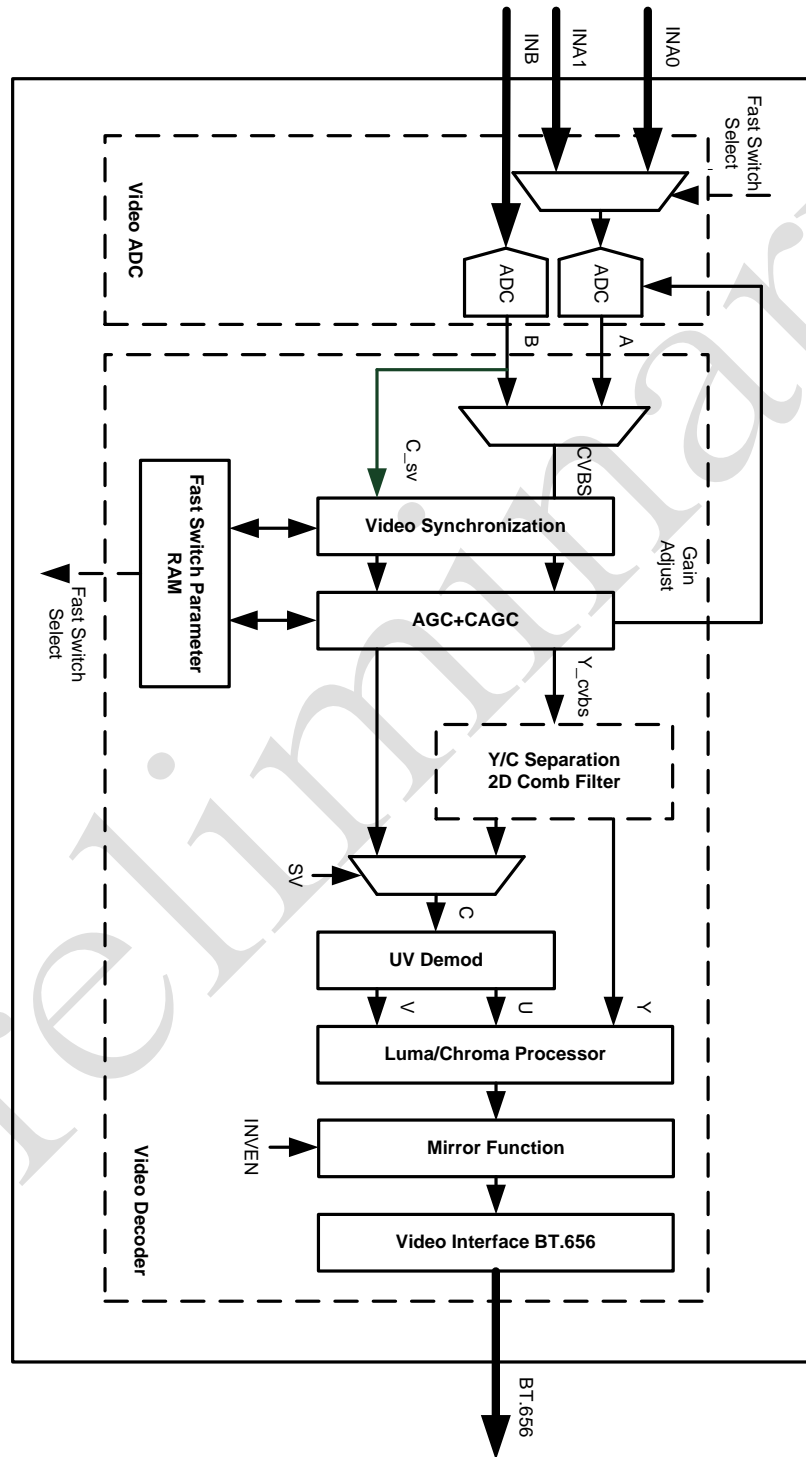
INB
INA1
INA0
Fast Switch Select
Video ADC
ADC
ADC
B
A
C_sv
CVBS
Fast Switch Parameter RAM
Video Synchronization
Gain Adjust
Fast Switch Select
AGC+CAGC
Y_cvbs
Y/C Separation
2D Comb Filter
SV
C
UV Demod
V
U
Y
Luma/Chroma Processor
INVEN
Mirror Function
Video Decoder
Video Interface BT.656
BT.656